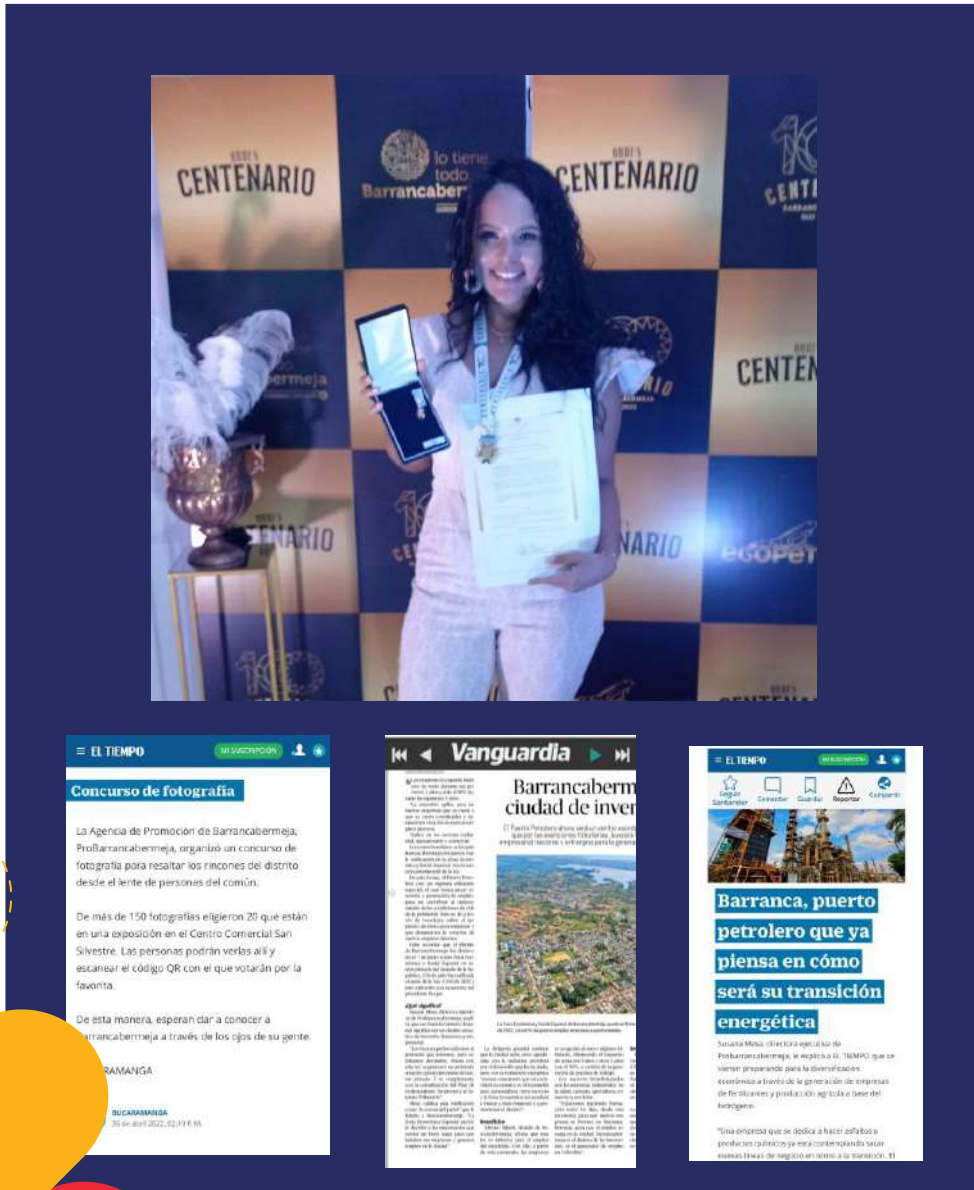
CENTENARIO

lo tiene todo Barrancabermeja

CENTENARIO

CENTENARIO

CENTENARIO

CENTENARIO

ECOPETROL

≡ EL TIEMPO MI SUSCRIPCIÓN

Concurso de fotografía

La Agencia de Promoción de Barrancabermeja, ProBarrancabermeja, organizó un concurso de fotografía para resaltar los rincones del distrito desde el lente de personas del común.

De más de 150 fotografías eligieron 20 que están en una exposición en el Centro Comercial San Silvestre. Las personas podrán verlas allí y escanear el código QR con el que votarán por la favorita.

De esta manera, esperan dar a conocer a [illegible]arrancabermeja a través de los ojos de su gente.

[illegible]RAMANGA

BUCARAMANGA
26 de abril 2022, 02:19 P. M.

Vanguardia

Barrancaberm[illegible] ciudad de inver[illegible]

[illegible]

≡ EL TIEMPO MI SUSCRIPCIÓN

Seguir Santander Comentar Guardar Reportar Compartir

Barranca, puerto petrolero que ya piensa en cómo será su transición energética

Susana Mesa, directora ejecutiva de ProBarrancabermeja, le explicó a EL TIEMPO que se vienen preparando para la diversificación económica a través de la generación de empresas de fertilizantes y producción agrícola a base del hidrógeno.

"Una empresa que se dedica a hacer asfaltos o productos químicos ya está contemplando sacar nuevas líneas de negocio en torno a la transición. El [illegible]